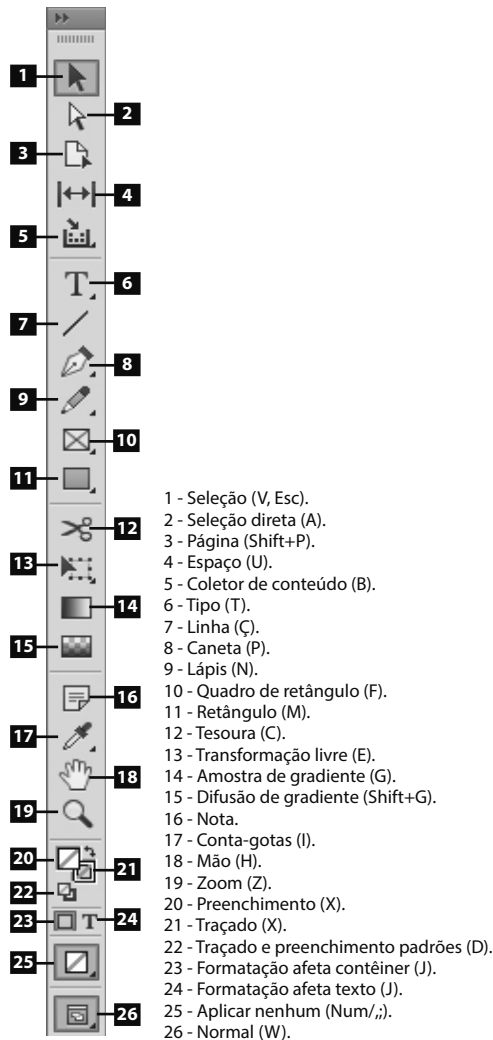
1
2
3
4
5
6
7
8
9
10
11
12
13
14
15
16
17
18
19
20
21
22
23
24
25
26

1 - Seleção (V, Esc).
2 - Seleção direta (A).
3 - Página (Shift+P).
4 - Espaço (U).
5 - Coletor de conteúdo (B).
6 - Tipo (T).
7 - Linha (Ç).
8 - Caneta (P).
9 - Lápis (N).
10 - Quadro de retângulo (F).
11 - Retângulo (M).
12 - Tesoura (C).
13 - Transformação livre (E).
14 - Amostra de gradiente (G).
15 - Difusão de gradiente (Shift+G).
16 - Nota.
17 - Conta-gotas (I).
18 - Mão (H).
19 - Zoom (Z).
20 - Preenchimento (X).
21 - Traçado (X).
22 - Traçado e preenchimento padrões (D).
23 - Formatação afeta contêiner (J).
24 - Formatação afeta texto (J).
25 - Aplicar nenhum (Num/,;).
26 - Normal (W).